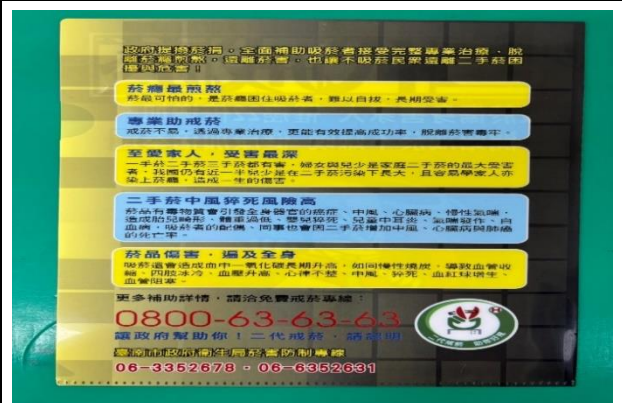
政府提撥菸捐，全面補助吸菸者接受完整專業治療，脫離菸癮綑綁，遠離菸害，也讓不吸菸民眾遠離二手菸困擾與危害！

菸癮最痛苦
菸癮可怕的，是菸癮困住吸菸者，難以自拔，長期受害。

專業助戒菸
戒菸不易，透過專業治療，更能有效提高成功率，脫離菸害毒牢。

至愛家人，受害最深
一手於二手菸三手菸都有害，婦女與兒少是家庭二手菸的最大受害者，我國仍有近一半兒少是在二手菸汙染下長大，且容易學家人亦染上菸癮，造成一生的傷害。

二手菸中風猝死風險高
菸品有毒物質會引發全身器官的病症，中風、心臟病、慢性氣喘、造成胎兒畸形、體重過低、嬰兒猝死、兒童中耳炎、氣喘發作、白血病，吸菸者的配偶，同事也會因二手菸增加中風、心臟病與肺癌的死亡率。

菸品傷害，遍及全身
吸菸還會造成血中一氧化碳濃度升高，如同慢性燒炭，導致血管收縮、四肢冰冷、血壓升高、心律不整、中風、猝死、血栓梗塞、血管阻塞。

更多補助詳情，請洽免費戒菸專線：
0800-63-63-63
讓政府幫助你！二代戒菸，保證有效
臺南市政府衛生局菸害防制專線
06-3352678、06-6352631
二代戒菸 保證有效